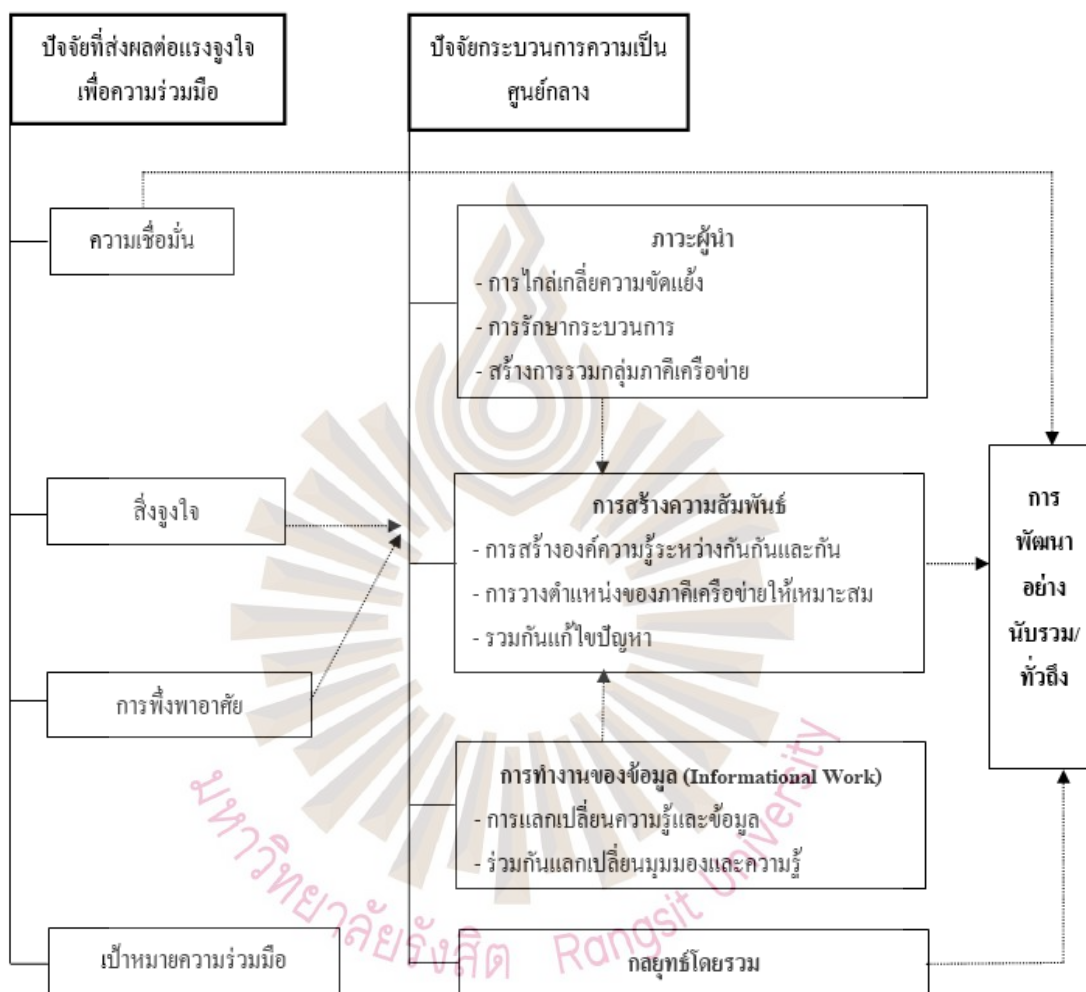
ปัจจัยที่ส่งผลต่อแรงจูงใจเพื่อความร่วมมือ

ปัจจัยกระบวนการความเป็นศูนย์กลาง

ความเชื่อมั่น

ภาวะผู้นำ
- การไกล่เกลี่ยความขัดแย้ง
- การรักษากระบวนการ
- สร้างการรวมกลุ่มภาคีเครือข่าย

สิ่งจูงใจ

การสร้างความสัมพันธ์
- การสร้างองค์ความรู้ระหว่างกันกันและกัน
- การวางตำแหน่งของภาคีเครือข่ายให้เหมาะสม
- รวมกันแก้ไขปัญหา

การพัฒนาอย่างนับรวม/ทั่วถึง

การพึ่งพาอาศัย

การทำงานของข้อมูล (Informational Work)
- การแลกเปลี่ยนความรู้และข้อมูล
- ร่วมกันแลกเปลี่ยนมุมมองและความรู้

เป้าหมายความร่วมมือ

กลยุทธ์โดยรวม

มหาวิทยาลัยรังสิต Rangsit University